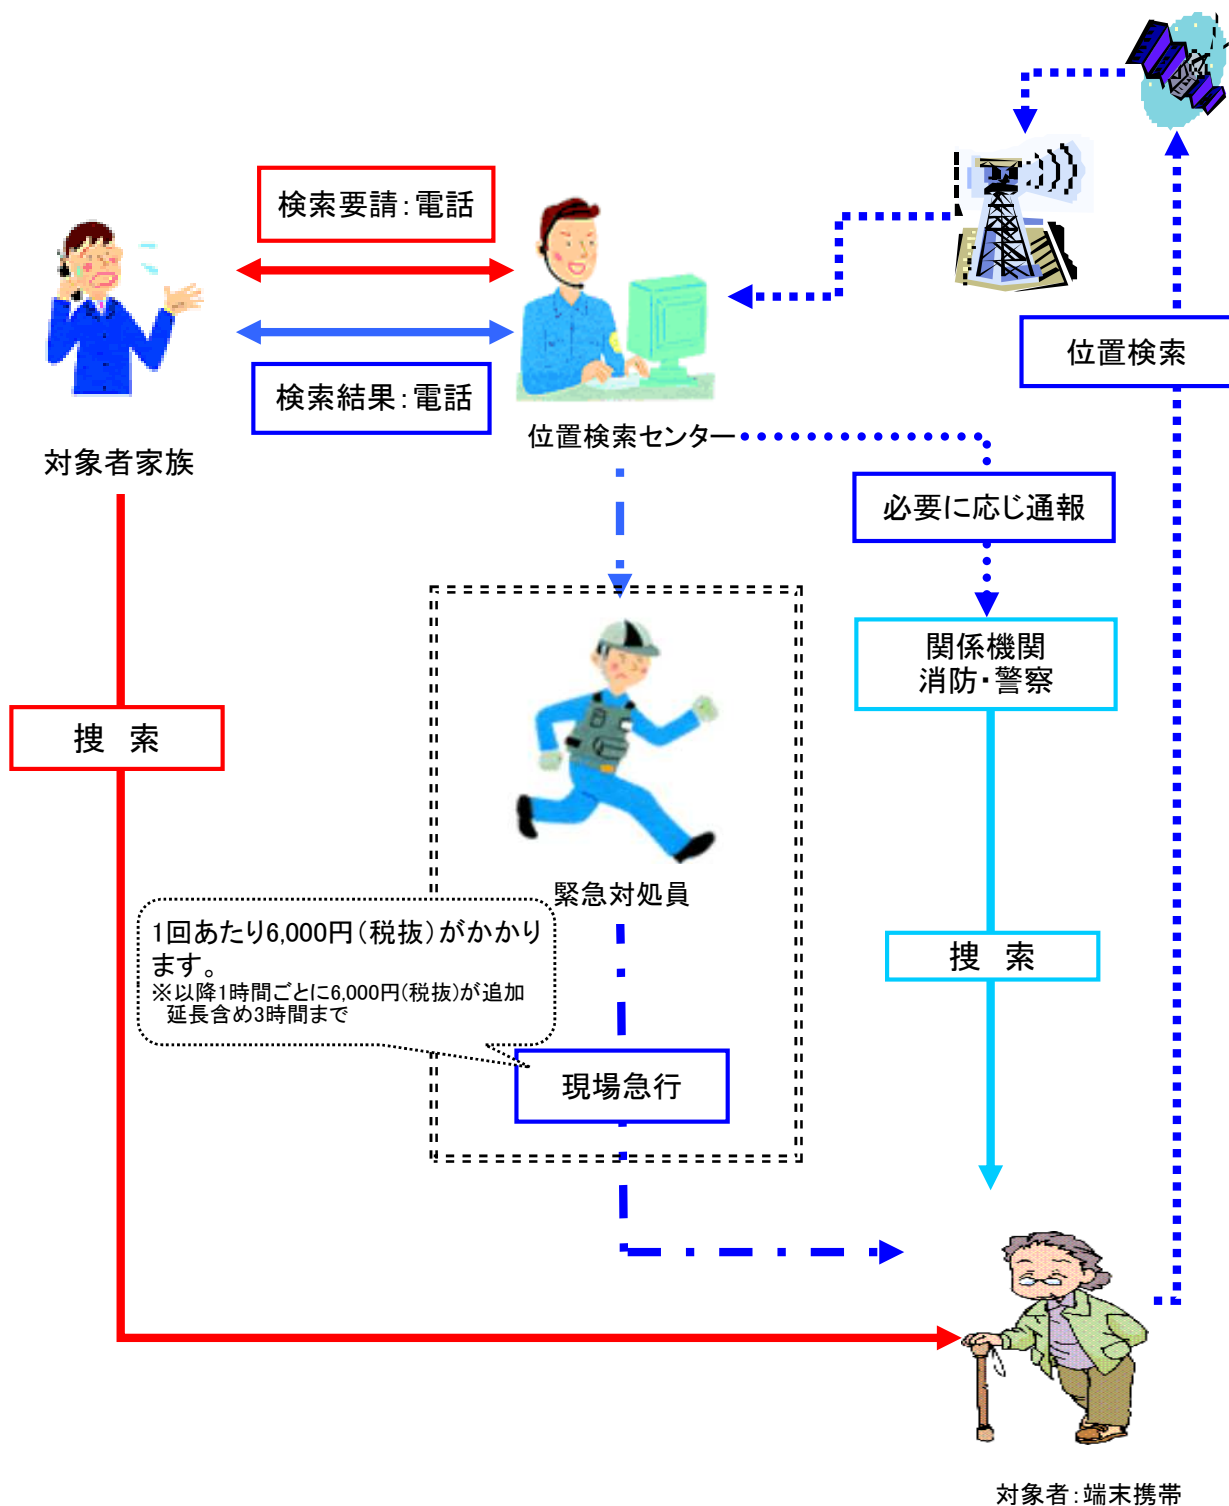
検索要請：電話

検索結果：電話

対象者家族

位置検索センター

位置検索

必要に応じ通報

関係機関
消防・警察

捜　索

緊急対処員

1回あたり6,000円（税抜）がかかります。
※以降1時間ごとに6,000円（税抜）が追加
延長含め3時間まで

現場急行

捜　索

対象者：端末携帯